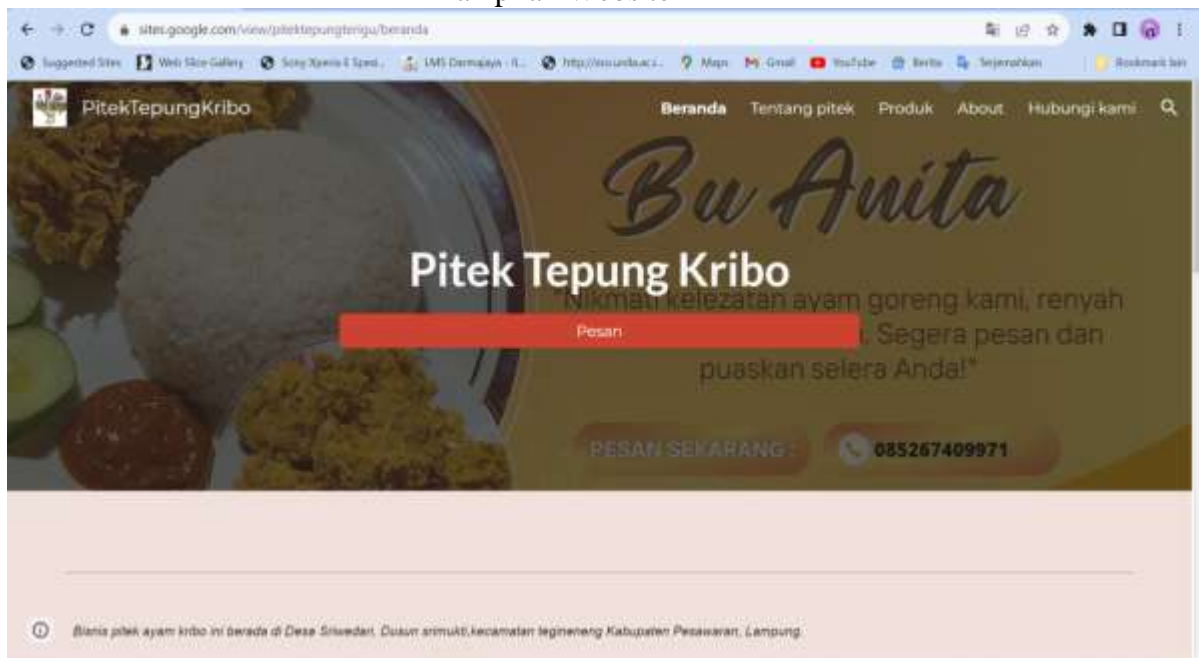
sites.google.com/view/pitektepungterigu/beranda

Suggested Sites  Web Slice Gallery  Sony Xperia E Spesi...  LMS Darmajaya - I...  http://eso.unila.ac.i...  Maps  Gmail  YouTube  Berita  Sejenakhkan  Bookmark lain

PitekTepungKribo

Beranda  Tentang pitek  Produk  About  Hubungi kami

Bu Anita

Pitek Tepung Kribo

"Nikmati kelezatan ayam goreng kami, renyah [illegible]. Segera pesan dan puaskan selera Anda!"

Pesan

PESAN SEKARANG :

085267409971

Bisnis pitek ayam kribo ini berada di Desa Sriwedari, Dusun srimukti,kecamatan tegineneng Kabupaten Pesawaran, Lampung.